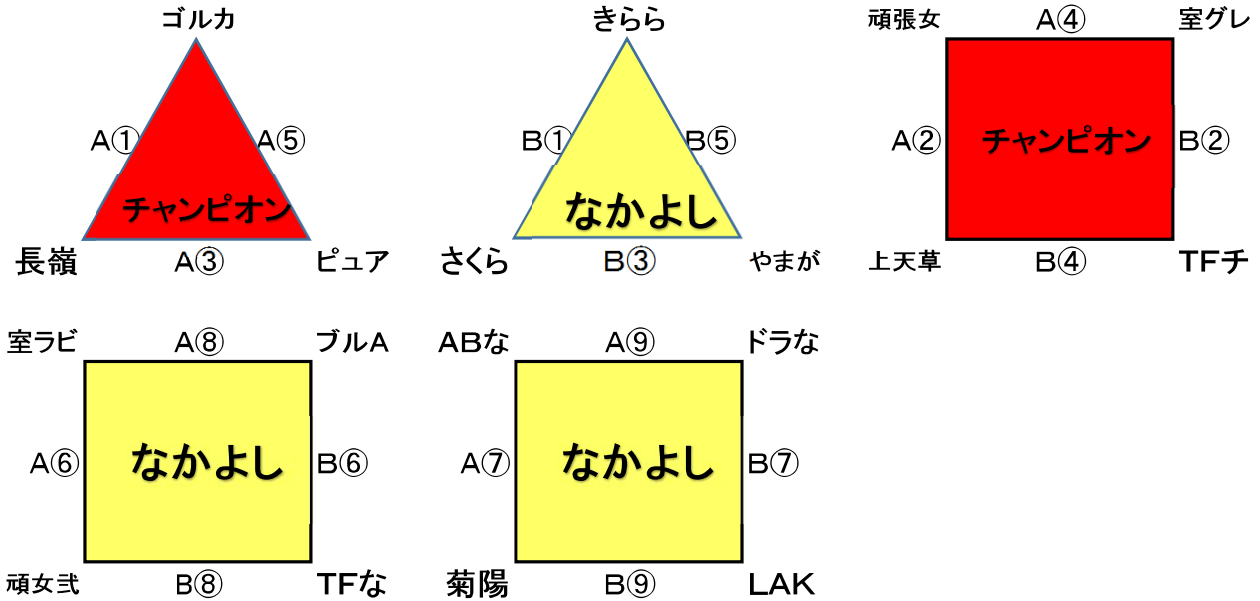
ゴルカ

A①
A⑤
チャンピオン
長嶺
A③
ピュア

きらら

B①
B⑤
なかよし
さくら
B③
やまが

頑張女
A④
室グレ
A②
チャンピオン
B②
上天草
B④
TFチ

室ラビ
A⑧
ブルA
A⑥
なかよし
B⑥
頑女弐
B⑧
TFな

ABな
A⑨
ドラな
A⑦
なかよし
B⑦
菊陽
B⑨
LAK